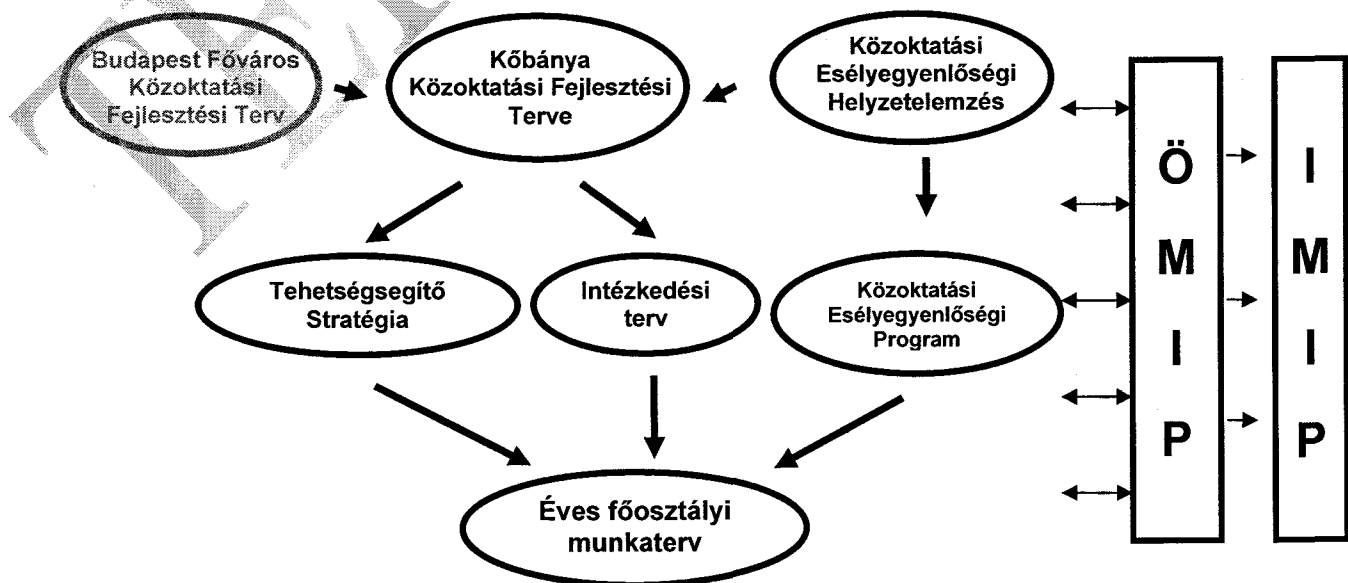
Budapest Főváros Közoktatási Fejlesztési Terv

Kőbánya Közoktatási Fejlesztési Terve

Közoktatási Esélyegyenlőségi Helyzetelemzés

Ö
M
I
P

I
M
I
P

Tehetségsegítő Stratégia

Intézkedési terv

Közoktatási Esélyegyenlőségi Program

Éves főosztályi munkaterv